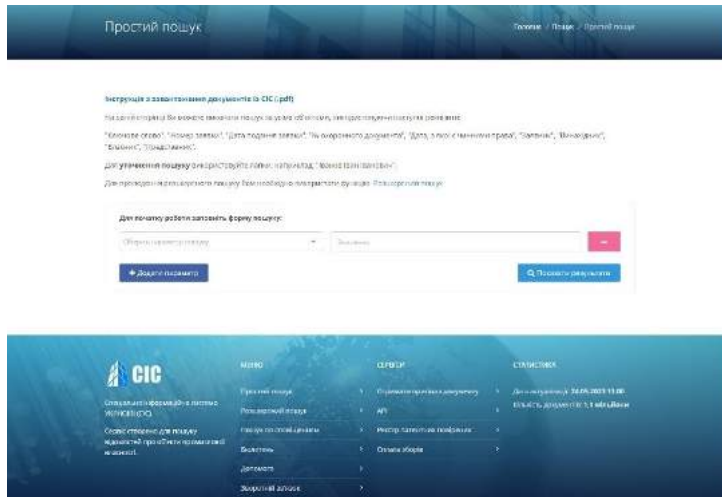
Простий пошук

Головна / Пошук / Простий пошук

Інструкція з заповнення документів із СІС (.pdf)

На цій сторінці Ви можете виконати пошук за усіма об'єктами, метадані яких включають такі поля:

"Ключове слово", "Номер заявки", "Дата подання заявки", "№ охоронного документа", "Дата, з якої є чинними права", "Заявник", "Винахідник", "Власник", "Представник".

Для уточнення пошуку використовуйте лапки, наприклад, "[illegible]".

Для проведення розширеного пошуку Вам необхідно використати функцію Розширений пошук

Для початку роботи заповніть форму пошуку:

Оберіть параметр пошуку

Значення

+ Додати параметр

Показати результати

CIC

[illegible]

Сервіс створено для пошуку відомостей про об'єкти промислової власності.

МЕНЮ

Простий пошук

Розширений пошук

Пошук по зображенням

Бюлетень

Допомога

Зворотній зв'язок

СЕРВІСИ

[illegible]

API

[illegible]

Оплата зборів

СТАТИСТИКА

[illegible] 24.05.2023 13:00

Кількість документів: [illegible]